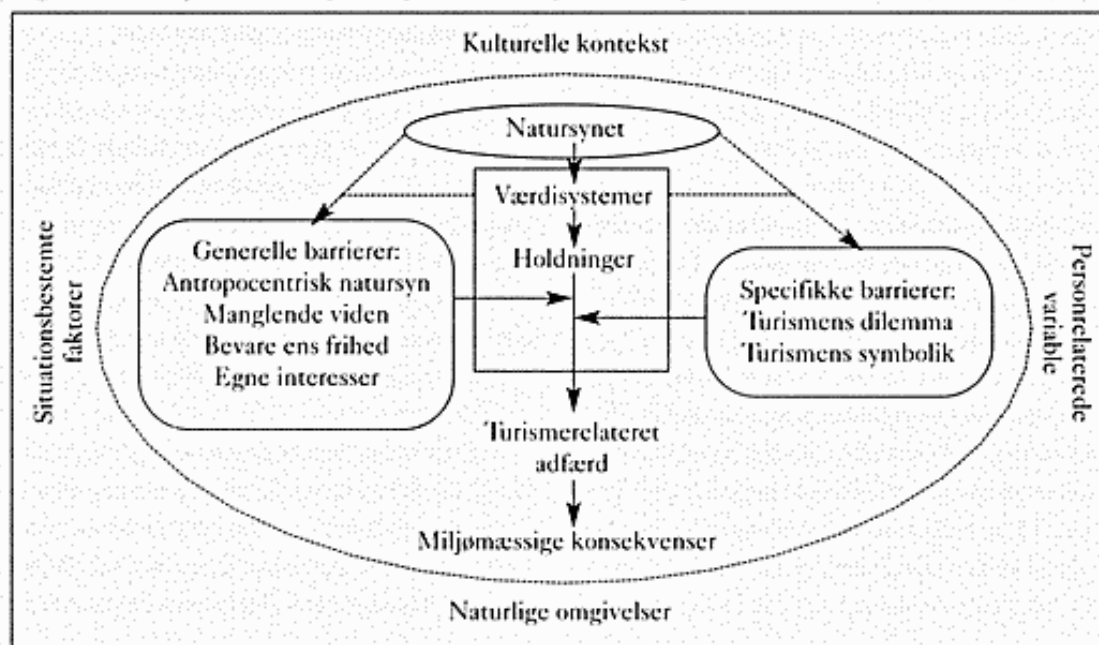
Kulturelle kontekst

Natursynet

Værdisystemer

Holdninger

Generelle barrierer:
Antropocentrisk natursyn
Manglende viden
Bevare ens frihed
Egne interesser

Specifikke barrierer:
Turismens dilemma
Turismens symbolik

Situationsbestemte faktorer

Personrelaterede variable

Turismerelateret adfærd

Miljømæssige konsekvenser

Naturlige omgivelser